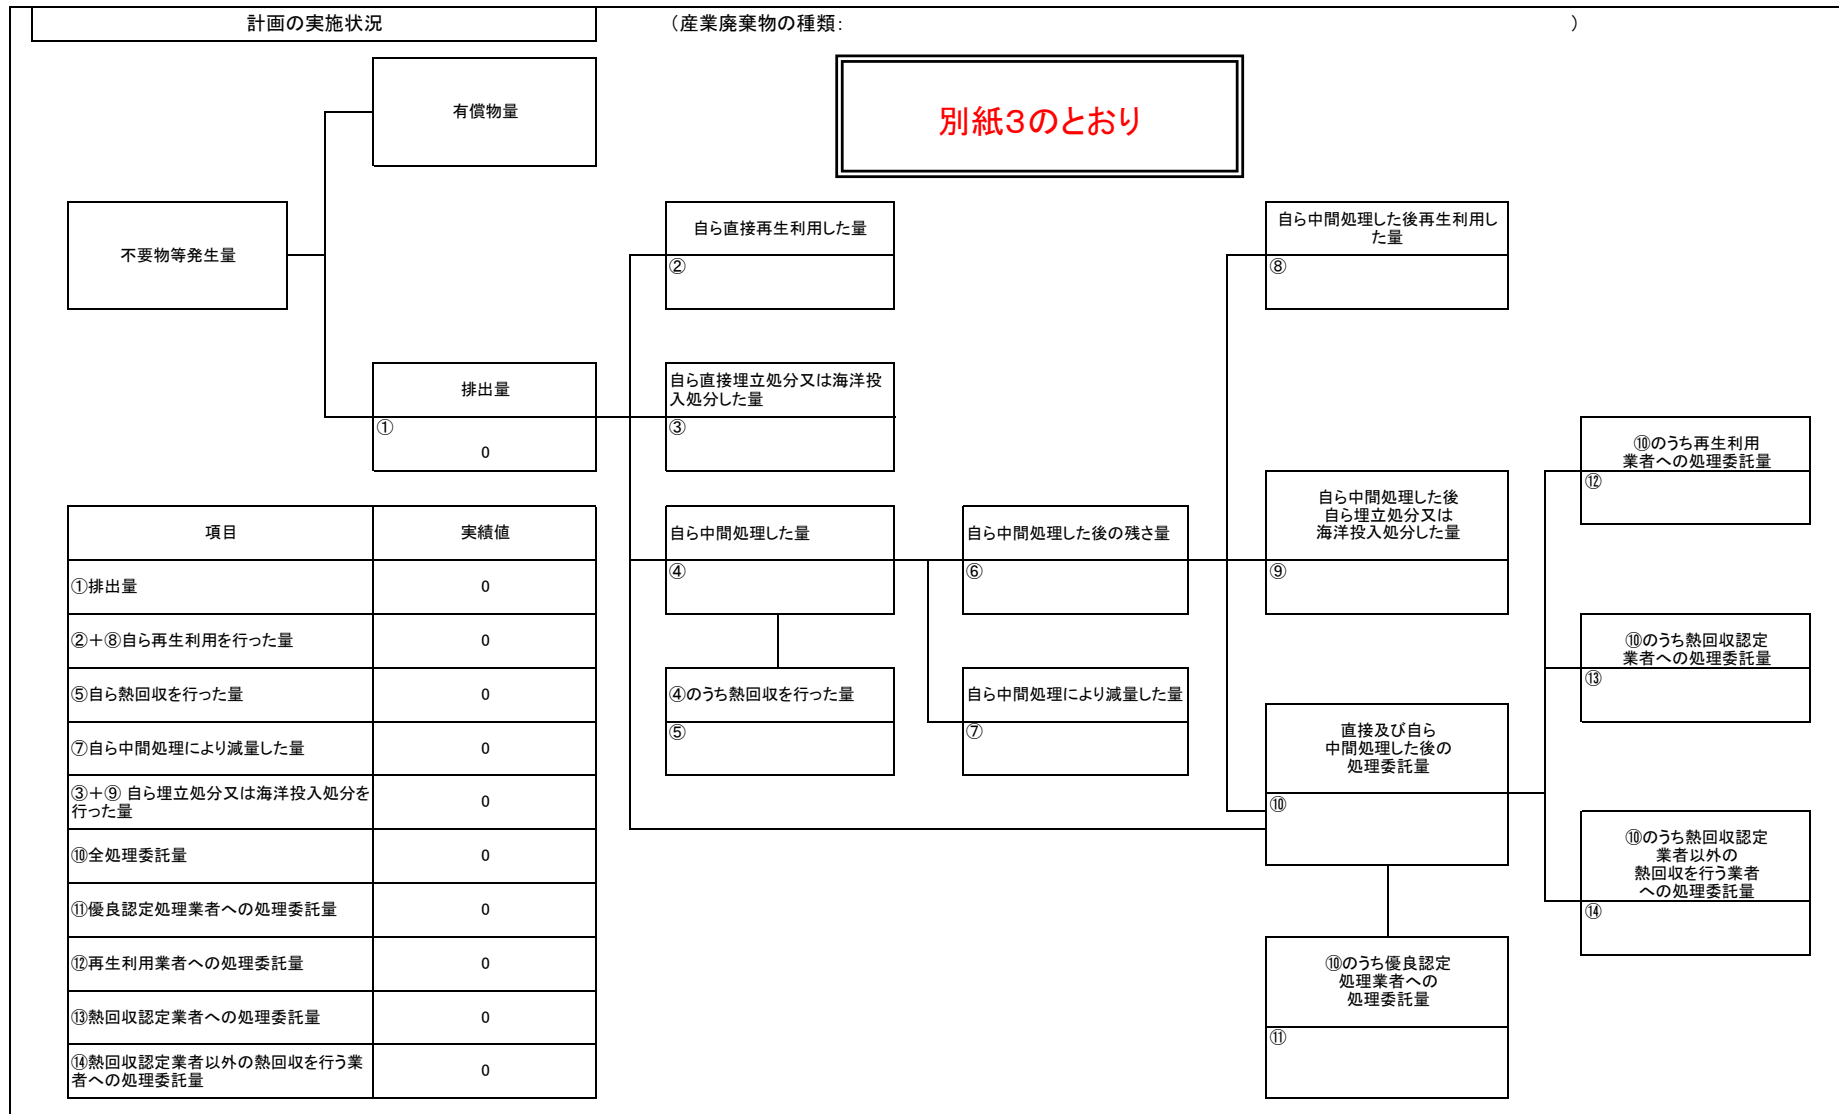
計画の実施状況

（産業廃棄物の種類：　　　　　　　　　　　　　　　　　　　　　　　　　）

別紙3のとおり

有償物量

不要物等発生量

排出量
①
0

自ら直接再生利用した量
②

自ら直接埋立処分又は海洋投入処分した量
③

自ら中間処理した量
④

④のうち熱回収を行った量
⑤

自ら中間処理した後の残さ量
⑥

自ら中間処理により減量した量
⑦

自ら中間処理した後再生利用した量
⑧

自ら中間処理した後自ら埋立処分又は海洋投入処分した量
⑨

直接及び自ら中間処理した後の処理委託量
⑩

⑩のうち優良認定処理業者への処理委託量
⑪

⑩のうち再生利用業者への処理委託量
⑫

⑩のうち熱回収認定業者への処理委託量
⑬

⑩のうち熱回収認定業者以外の熱回収を行う業者への処理委託量
⑭

| 項目 | 実績値 |
|---|---|
| ①排出量 | 0 |
| ②＋⑧自ら再生利用を行った量 | 0 |
| ⑤自ら熱回収を行った量 | 0 |
| ⑦自ら中間処理により減量した量 | 0 |
| ③＋⑨ 自ら埋立処分又は海洋投入処分を行った量 | 0 |
| ⑩全処理委託量 | 0 |
| ⑪優良認定処理業者への処理委託量 | 0 |
| ⑫再生利用業者への処理委託量 | 0 |
| ⑬熱回収認定業者への処理委託量 | 0 |
| ⑭熱回収認定業者以外の熱回収を行う業者への処理委託量 | 0 |